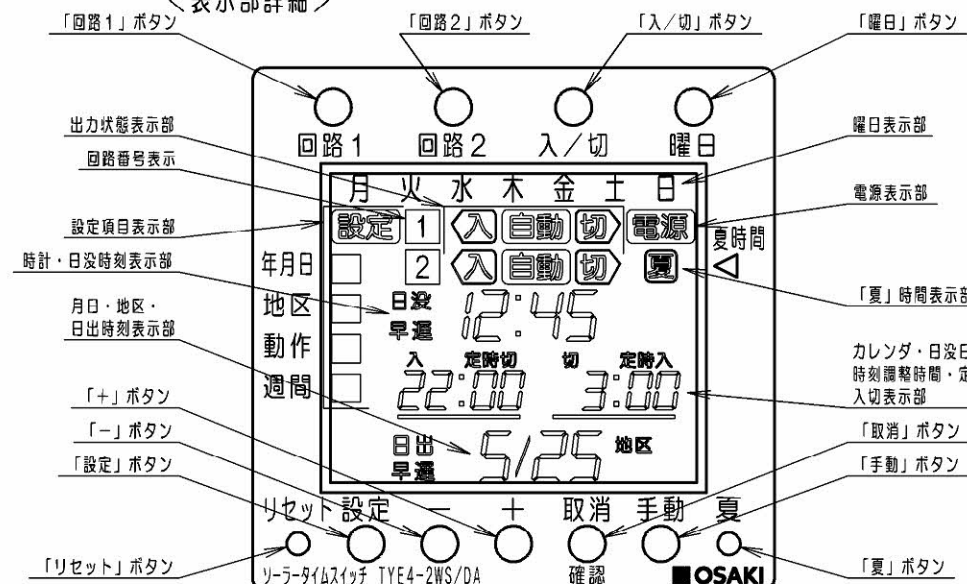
〈表示部詳細〉

「回路1」ボタン
「回路2」ボタン
「入/切」ボタン
「曜日」ボタン

回路1　回路2　入/切　曜日

出力状態表示部
回路番号表示
設定項目表示部
時計・日没時刻表示部
月日・地区・日出時刻表示部
曜日表示部
電源表示部
「夏」時間表示部
カレンダ・日没日時刻調整時間・定入切表示部

月 火 水 木 金 土 日
設定 1 入 自動 切 電源 夏時間
2 入 自動 切 夏
年月日
地区
動作
週間
日没
早遅
12:45
入　定時切　切　定時入
22:00　3:00
日出
早遅
5/25 地区

「+」ボタン
「−」ボタン
「設定」ボタン
「リセット」ボタン
「取消」ボタン
「手動」ボタン
「夏」ボタン

リセット 設定 − + 取消 手動 夏
確認
ソーラータイムスイッチ TYE4-2WS/DA
OSAKI